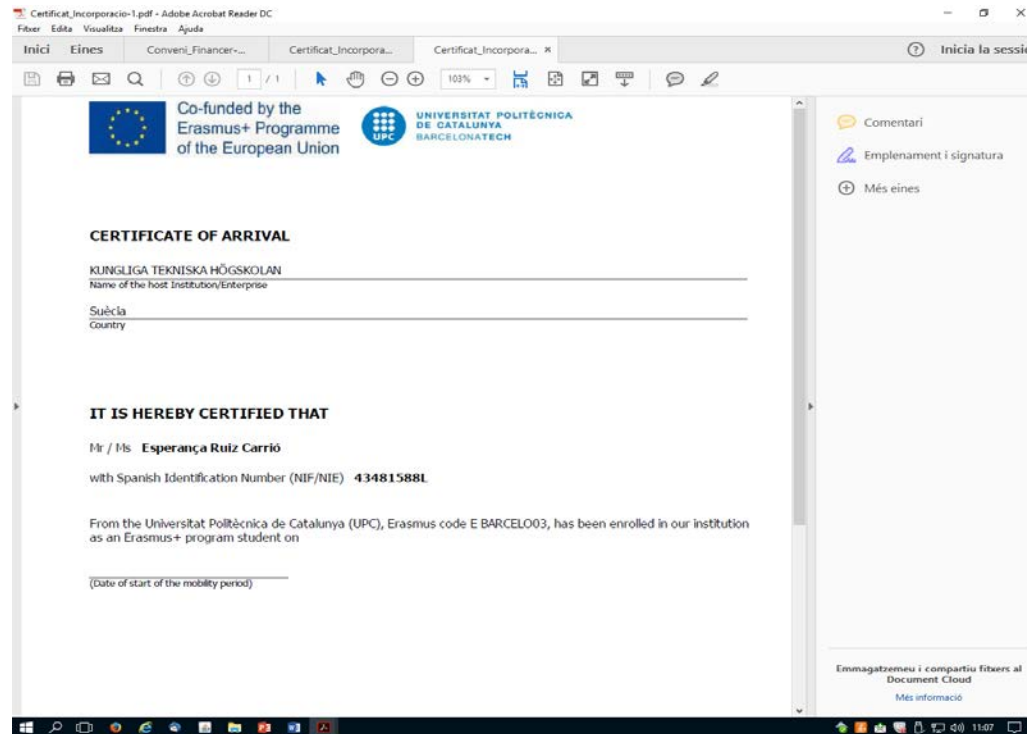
Certificat_Incorporacio-1.pdf - Adobe Acrobat Reader DC
Fitxer Edita Visualitza Finestra Ajuda
Inici Eines Conveni_Financer-... Certificat_Incorpora... Certificat_Incorpora... ×
? Inicia la sessi

1 / 1 103%

Co-funded by the Erasmus+ Programme of the European Union

UNIVERSITAT POLITÈCNICA DE CATALUNYA BARCELONATECH

UPC

CERTIFICATE OF ARRIVAL

KUNGLIGA TEKNISKA HÖGSKOLAN
Name of the host Institution/Enterprise

Suècia
Country

IT IS HEREBY CERTIFIED THAT

Mr / Ms **Esperança Ruiz Carrió**

with Spanish Identification Number (NIF/NIE) **43481588L**

From the Universitat Politècnica de Catalunya (UPC), Erasmus code E BARCELO03, has been enrolled in our institution as an Erasmus+ program student on

(Date of start of the mobility period)

Comentari
Emplenament i signatura
Més eines

Emmagatzemeu i compartiu fitxers al Document Cloud
Més informació

11:07